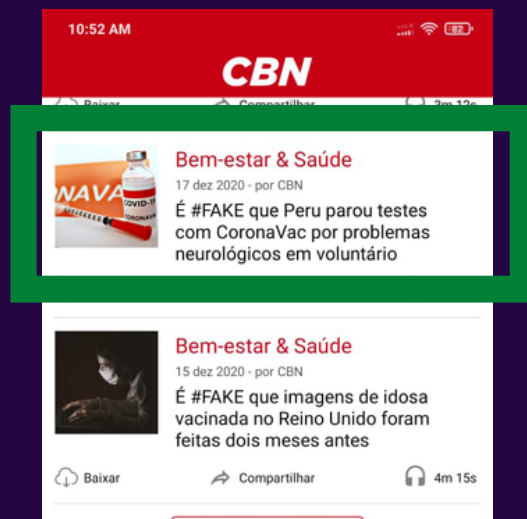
10:52 AM

82

CBN

Baixar Compartilhar 3m 12s

ONAVA COVID-19 CORONAV

Bem-estar & Saúde

17 dez 2020 - por CBN

É #FAKE que Peru parou testes com CoronaVac por problemas neurológicos em voluntário

Bem-estar & Saúde

15 dez 2020 - por CBN

É #FAKE que imagens de idosa vacinada no Reino Unido foram feitas dois meses antes

Baixar Compartilhar 4m 15s